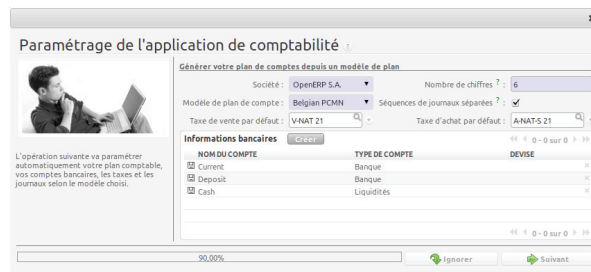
Paramétrage de l'application de comptabilité

Générer votre plan de comptes depuis un modèle de plan

Société : OpenERP S.A.

Nombre de chiffres ? : 6

Modèle de plan de compte : Belgian PCMN

Séquences de journaux séparées ? : ✓

Taxe de vente par défaut : V-NAT 21

Taxe d'achat par défaut : A-NAT-S 21

Informations bancaires Créer

0 - 0 sur 0

| NOM DU COMPTE | TYPE DE COMPTE | DEVISE |
|---|---|---|
| Current | Banque | |
| Deposit | Banque | |
| Cash | Liquidités | |

0 - 0 sur 0

L'opération suivante va paramétrer automatiquement votre plan comptable, vos comptes bancaires, les taxes et les journaux selon le modèle choisi.

90,00%

Ignorer

Suivant